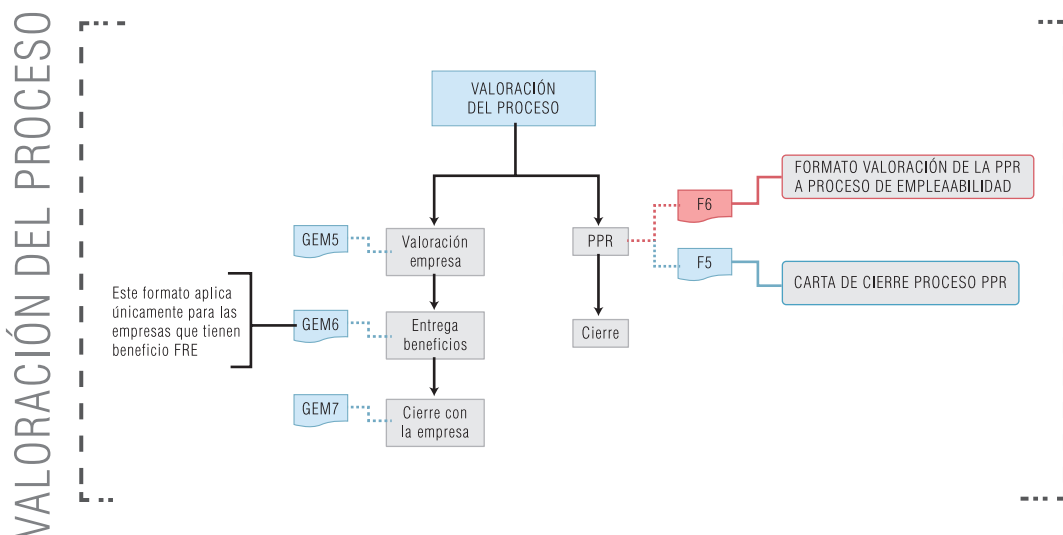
VALORACIÓN DEL PROCESO

VALORACIÓN DEL PROCESO

FORMATO VALORACIÓN DE LA PPR A PROCESO DE EMPLEAABILIDAD

F6

GEM5

Valoración empresa

PPR

F5

CARTA DE CIERRE PROCESO PPR

Este formato aplica únicamente para las empresas que tienen beneficio FRE

GEM6

Entrega beneficios

Cierre

GEM7

Cierre con la empresa